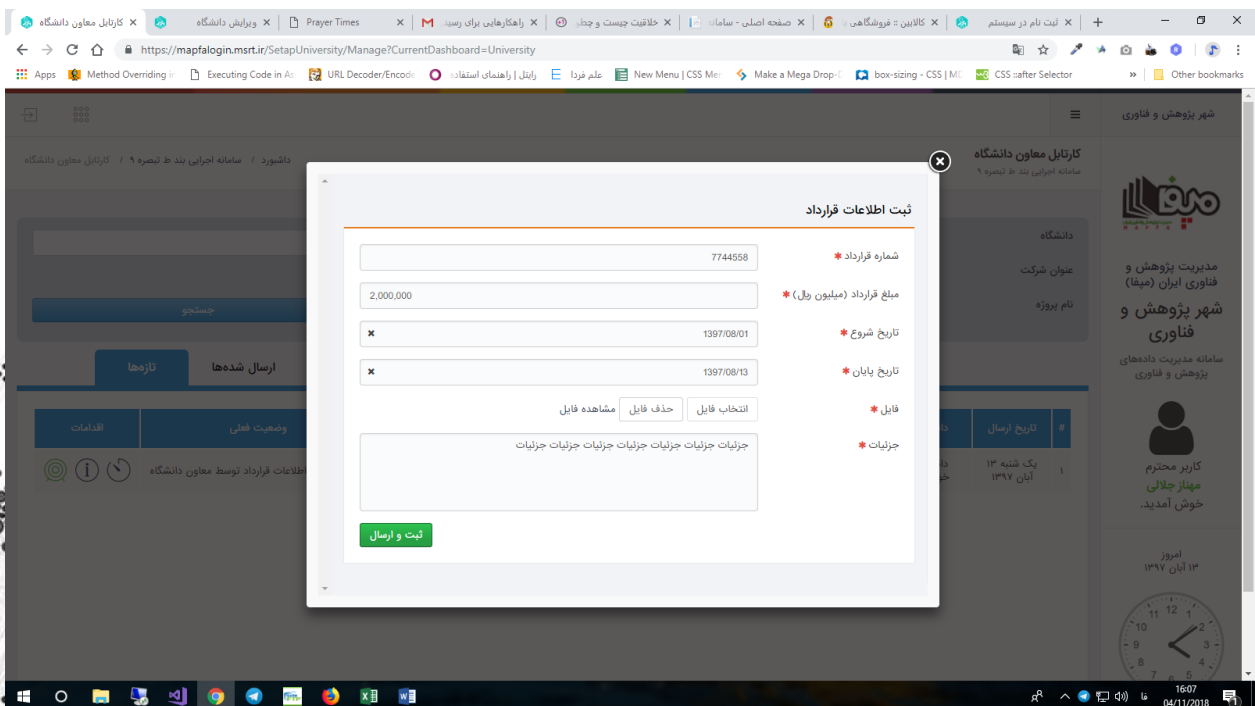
کارتابل معاون دانشگاه ×
ویرایش دانشگاه ×
Prayer Times ×
راهکارهایی برای رسید ×
خلاقیت چیست و چط ×
صفحه اصلی - سامان ×
کالابین :: فروشگاهی ×
ثبت نام در سیستم ×

https://mapfalogin.msrt.ir/SetapUniversity/Manage?CurrentDashboard=University

Apps
Method Overriding i
Executing Code in A
URL Decoder/Encod
رایتل | راهنمای استفاده
علم فردا
New Menu | CSS Me
Make a Mega Drop-
box-sizing - CSS | M
CSS ::after Selector
Other bookmarks

شهر پژوهش و فناوری

کارتابل معاون دانشگاه
سامانه اجرایی بند ط تبصره ۹

داشبورد / سامانه اجرایی بند ط تبصره ۹ / کارتابل معاون دانشگاه

مدیریت پژوهش و فناوری ایران (میفا)
شهر پژوهش و فناوری
سامانه مدیریت داده‌های پژوهش و فناوری

کاربر محترم
مهناز جلالی
خوش آمدید.

امروز
۱۳ آبان ۱۳۹۷

دانشگاه
عنوان شرکت
نام پروژه
جستجو

تازه‌ها
ارسال شده‌ها

| # | تاریخ ارسال | | وضعیت فعلی | اقدامات |
|---|---|---|---|---|
| ۱ | یک شنبه ۱۳ آبان ۱۳۹۷ | | اطلاعات قرارداد توسط معاون دانشگاه | |

ثبت اطلاعات قرارداد

شماره قرارداد * 7744558
مبلغ قرارداد (میلیون ریال) * 2,000,000
تاریخ شروع * 1397/08/01
تاریخ پایان * 1397/08/13
فایل * انتخاب فایل حذف فایل مشاهده فایل
جزئیات * جزئیات جزئیات جزئیات جزئیات جزئیات جزئیات

ثبت و ارسال

16:07
04/11/2018
فا